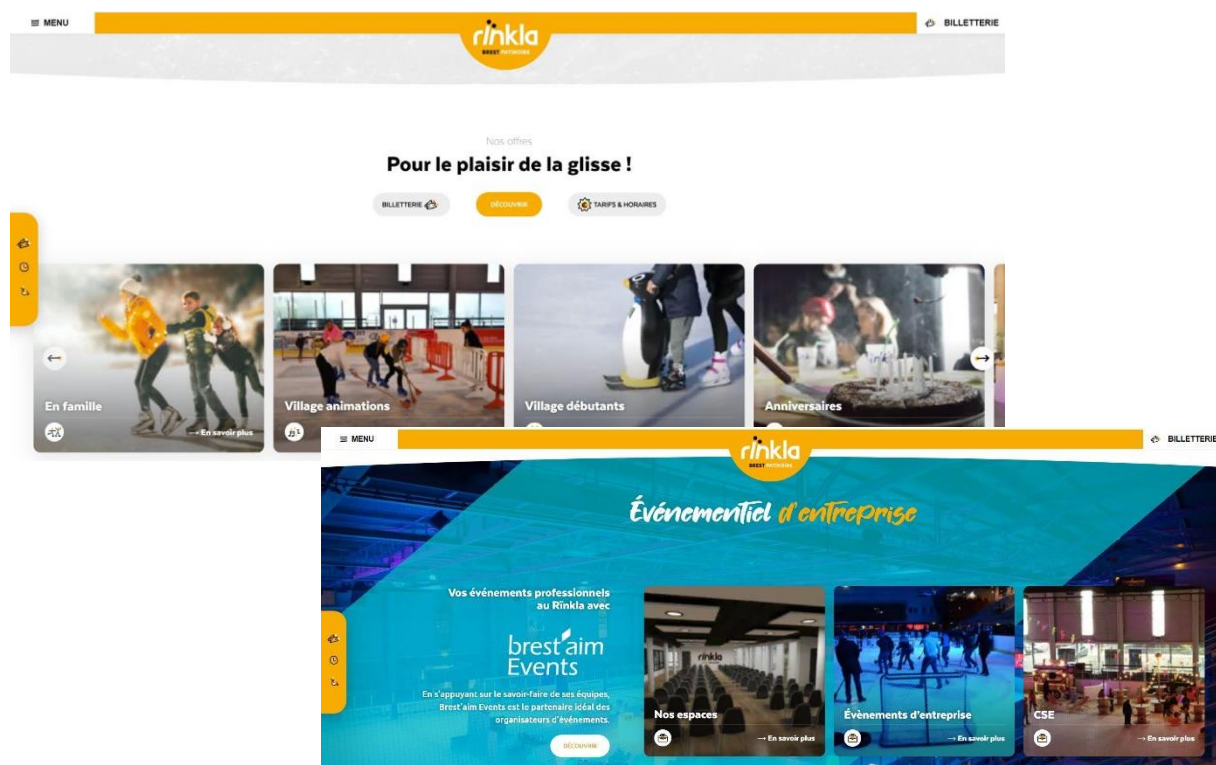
MENU

rinkla
BREST PATINOIRE

BILLETTERIE

Nos offres

Pour le plaisir de la glisse !

BILLETTERIE

DÉCOUVRIR

TARIFS & HORAIRES

En famille

→ En savoir plus

Village animations

Village débutants

Anniversaires

MENU

rinkla
BREST PATINOIRE

BILLETTERIE

Événementiel d'entreprise

Vos événements professionnels au Rinkla avec

brest'aim Events

En s'appuyant sur le savoir-faire de ses équipes, Brest'aim Events est le partenaire idéal des organisateurs d'événements.

DÉCOUVRIR

Nos espaces

→ En savoir plus

Évènements d'entreprise

→ En savoir plus

CSE

→ En savoir plus